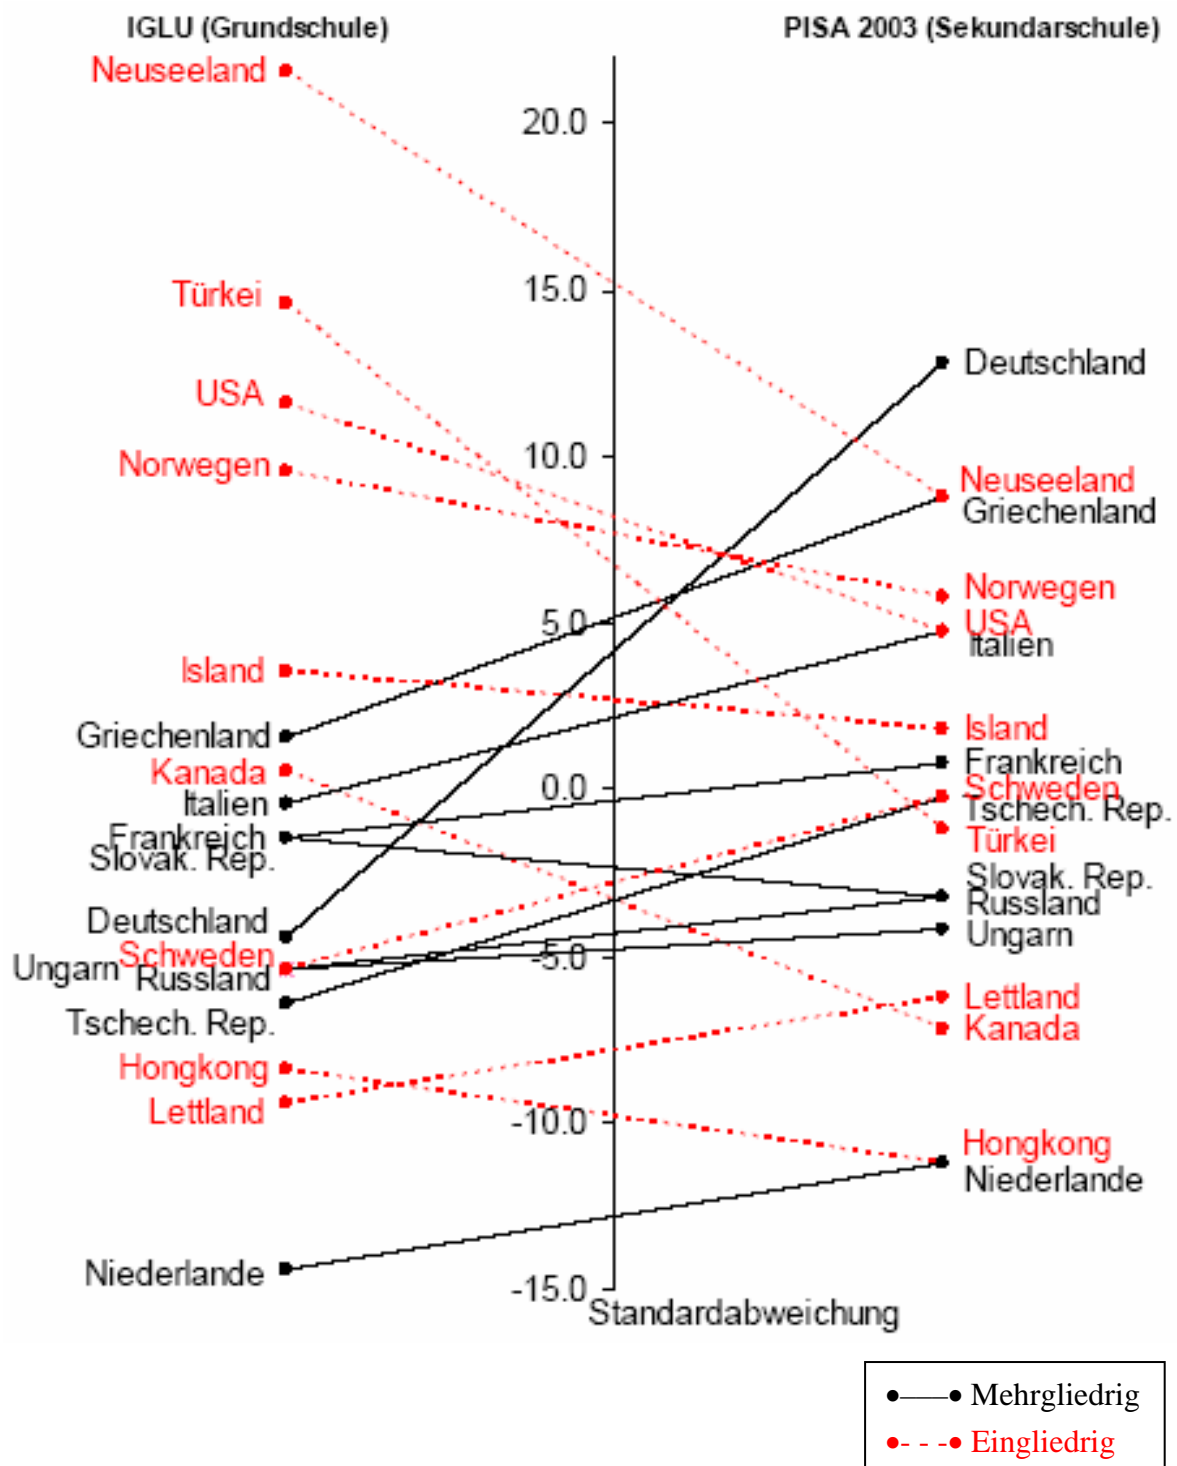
IGLU (Grundschule)

PISA 2003 (Sekundarschule)

Neuseeland
Türkei
USA
Norwegen
Island
Griechenland
Kanada
Italien
Frankreich
Slovak. Rep.
Deutschland
Ungarn
Schweden
Russland
Tschech. Rep.
Hongkong
Lettland
Niederlande

20.0
15.0
10.0
5.0
0.0
-5.0
-10.0
-15.0
Standardabweichung

Deutschland
Neuseeland
Griechenland
Norwegen
USA
Italien
Island
Frankreich
Schweden
Tschech. Rep.
Türkei
Slovak. Rep.
Russland
Ungarn
Lettland
Kanada
Hongkong
Niederlande

Mehrgliedrig
Eingliedrig